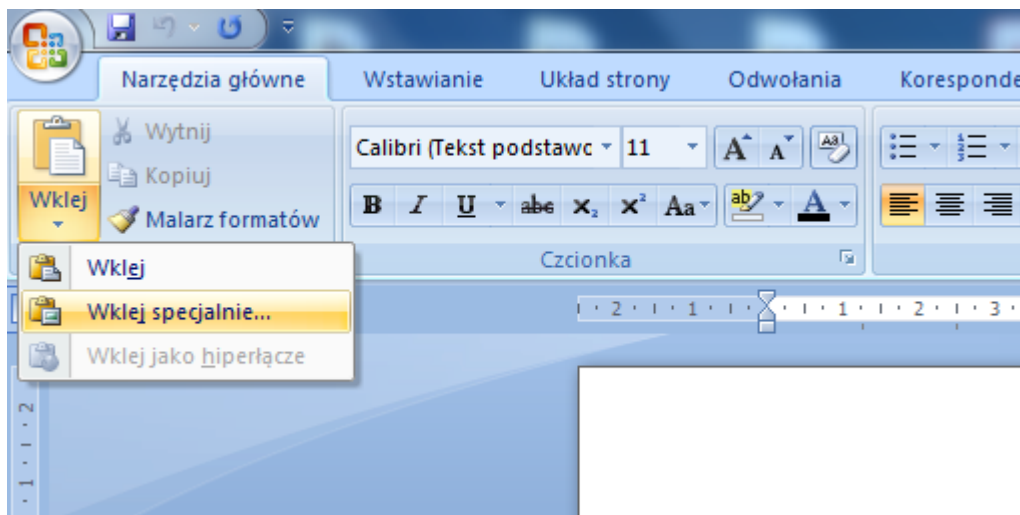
Narzędzia główne
Wstawianie
Układ strony
Odwołania
Koresponde

Wytnij
Kopiuj
Wklej
Malarz formatów

Calibri (Tekst podstawc
11
B
I
U
abc
$x_2$
$x^2$
Aa
A

Czcionka

Wklej
Wklej specjalnie...
Wklej jako hiperłącze

2 · 1 · 1 · 2 · 3